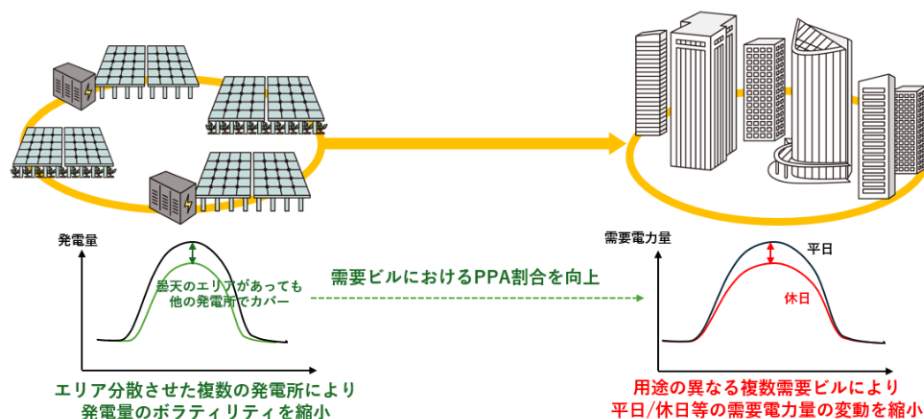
発電量

曇天のエリアがあっても
他の発電所でカバー

エリア分散させた複数の発電所により
発電量のボラティリティを縮小

需要ビルにおけるPPA割合を向上

需要電力量

平日

休日

用途の異なる複数需要ビルにより
平日/休日等の需要電力量の変動を縮小